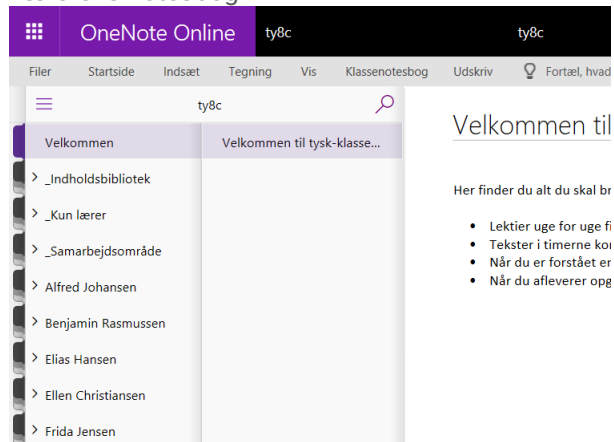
OneNote Online ty8c ty8c

Filer Startside Indsæt Tegning Vis Klassenotesbog Udskriv Fortæl, hvad

ty8c

Velkommen
_Indholdsbibliotek
_Kun lærer
_Samarbejdsområde
Alfred Johansen
Benjamin Rasmussen
Elias Hansen
Ellen Christiansen
Frida Jensen

Velkommen til tysk-klasse...

Velkommen til

Her finder du alt du skal br

- Lektier uge for uge f
- Tekster i timerne ko
- Når du er forstået er
- Når du afleverer opg